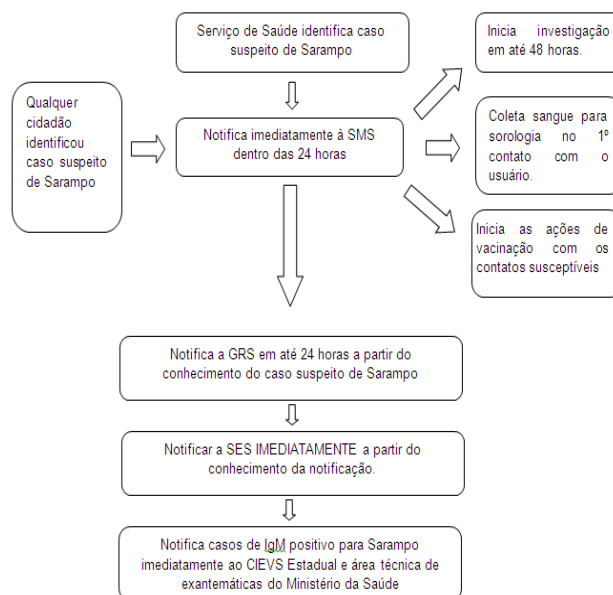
Serviço de Saúde identifica caso suspeito de Sarampo

Qualquer cidadão identificou caso suspeito de Sarampo

Notifica imediatamente à SMS dentro das 24 horas

Inicia investigação em até 48 horas.

Coleta sangue para sorologia no 1º contato com o usuário.

Inicia as ações de vacinação com os contatos susceptíveis

Notifica a GRS em até 24 horas a partir do conhecimento do caso suspeito de Sarampo

Notificar a SES IMEDIATAMENTE a partir do conhecimento da notificação.

Notifica casos de IgM positivo para Sarampo imediatamente ao CIEVS Estadual e área técnica de exantemáticas do Ministério da Saúde